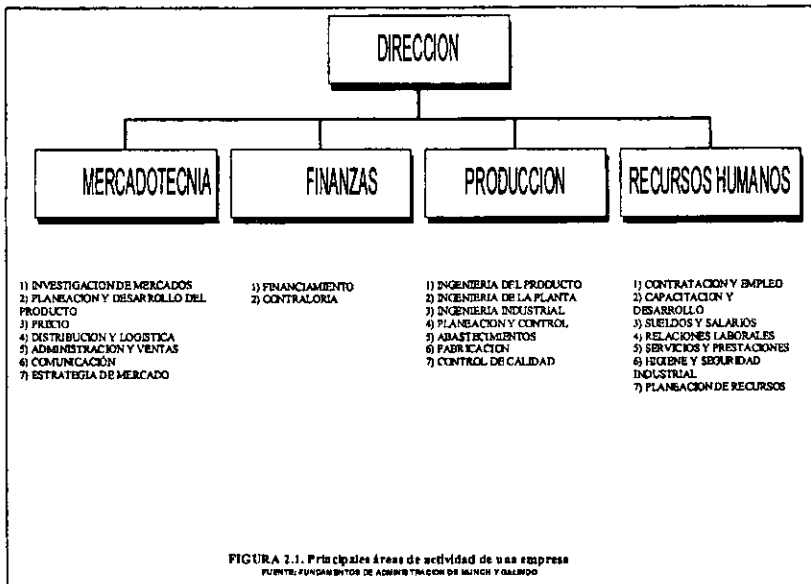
DIRECCION

MERCADOTECNIA

FINANZAS

PRODUCCION

RECURSOS HUMANOS

1) INVESTIGACION DE MERCADOS
2) PLANEACION Y DESARROLLO DEL PRODUCTO
3) PRECIO
4) DISTRIBUCION Y LOGISTICA
5) ADMINISTRACION Y VENTAS
6) COMUNICACIÓN
7) ESTRATEGIA DE MERCADO

1) FINANCIAMIENTO
2) CONTRALORIA

1) INGENIERIA DEL PRODUCTO
2) INGENIERIA DE LA PLANTA
3) INGENIERIA INDUSTRIAL
4) PLANEACION Y CONTROL
5) ABASTECIMIENTOS
6) FABRICACION
7) CONTROL DE CALIDAD

1) CONTRATACION Y EMPLEO
2) CAPACITACION Y DESARROLLO
3) SUELDOS Y SALARIOS
4) RELACIONES LABORALES
5) SERVICIOS Y PRESTACIONES
6) HIGIENE Y SEGURIDAD INDUSTRIAL
7) PLANEACION DE RECURSOS

FIGURA 2.1. Principales áreas de actividad de una empresa
FUENTE: FUNDAMENTOS DE ADMINISTRACION DE MUNCH Y GALINDO